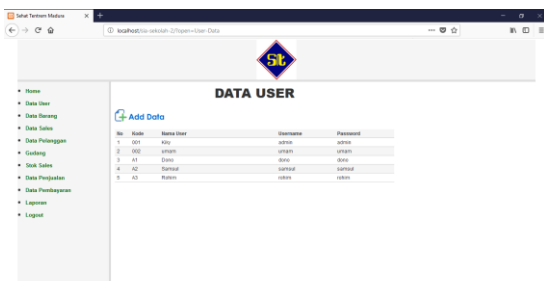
Sehat Tentrem Madura

localhost/sia-sekolah-2/?open=User-Data

ST

Home
Data User
Data Barang
Data Sales
Data Pelanggan
Gudang
Stok Sales
Data Penjualan
Data Pembayaran
Laporan
Logout

DATA USER

Add Data

| No | Kode | Nama User | Username | Password |
|---|---|---|---|---|
| 1 | 001 | Kiky | admin | admin |
| 2 | 002 | umam | umam | umam |
| 3 | A1 | Dono | dono | dono |
| 4 | A2 | Samsul | samsul | samsul |
| 5 | A3 | Rohim | rohim | rohim |